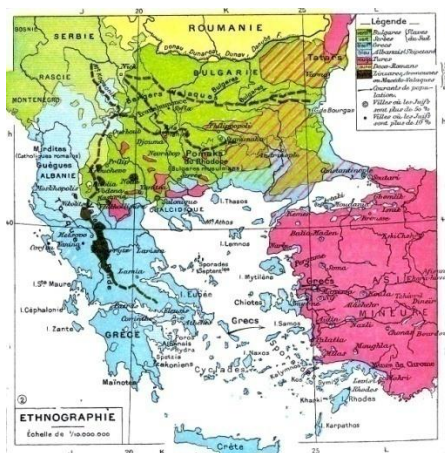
ROUMANIE
SERBIE
RASCIE
MONTENEGRO
BULGARIE
Tatars
Légende
Bulgares
Serbes
Grecs
Albanais
Turcs
Daco-Roumains
Courants de population
Villes où les Juifs sont plus de 5%
Villes où les Juifs sont plus de 10%
Mirdites (Catholiques romains)
Guègues
ALBANIE
Pomaks
Rhodope
CHALCIDIQUE
I. Thasos
Athos
I. Lemnos
I. Mytilène
Chiotes
Grecs
I. Samos
ASIE
MINEURE
I. Ste Maure
I. Céphalonie
I. Zante
I. Eubée
GRÈCE
Maïnotes
Cyclades
Crète
I. Rhodes
Karpathos
ETHNOGRAPHIE
Échelle de $\frac{1}{10.000.000}$
20
25
40